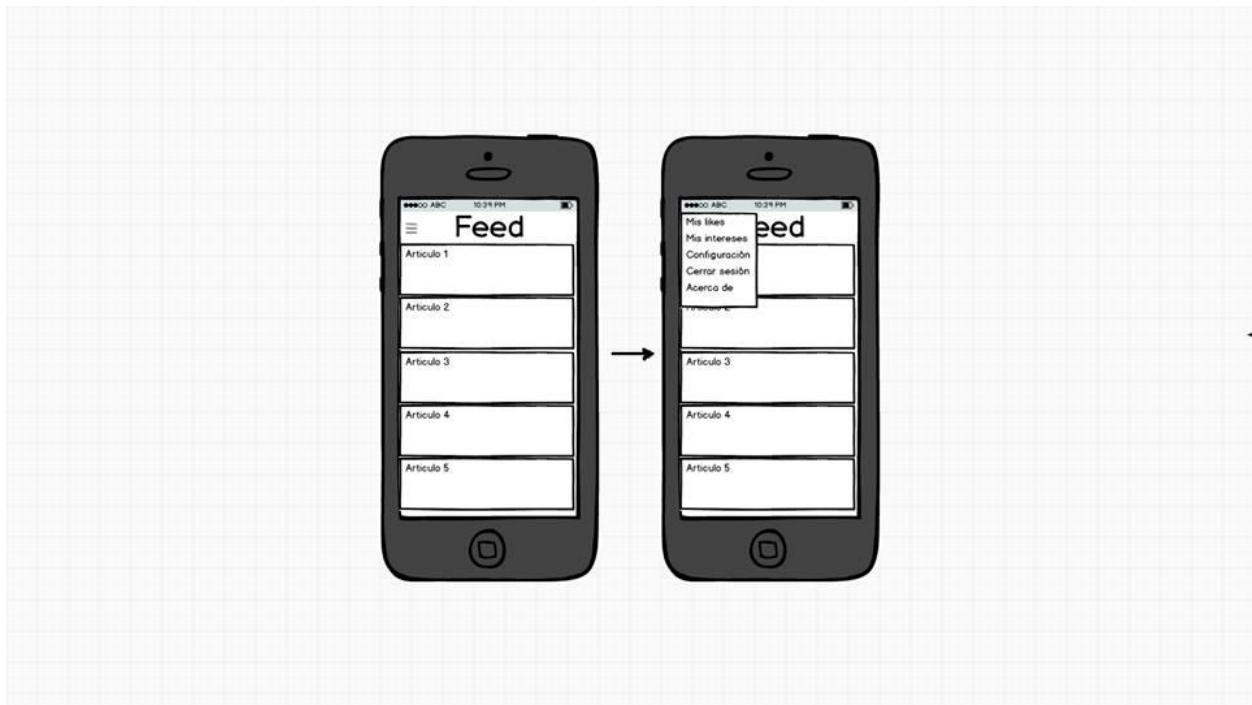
●●●○○ ABC 10:29 PM

Feed

Articulo 1

Articulo 2

Articulo 3

Articulo 4

Articulo 5

●●●○○ ABC 10:29 PM

Mis likes
Mis intereses
Configuración
Cerrar sesión
Acerca de

eed

Articulo 3

Articulo 4

Articulo 5